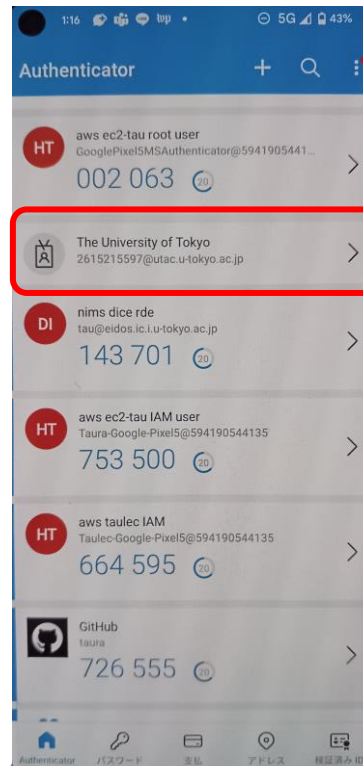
1:16 5G 43%

Authenticator

HT
aws ec2-tau root user
GooglePixel5MSAuthenticator@5941905441...
002 063
20

The University of Tokyo
2615215597@utac.u-tokyo.ac.jp

DI
nims dice rde
tau@eidos.ic.i.u-tokyo.ac.jp
143 701
20

HT
aws ec2-tau IAM user
Taura-Google-Pixel5@594190544135
753 500
20

HT
aws taulec IAM
Taulec-Google-Pixel5@594190544135
664 595
20

GitHub
taura
726 555
20

Authenticator
パスワード
支払
アドレス
確認済みID